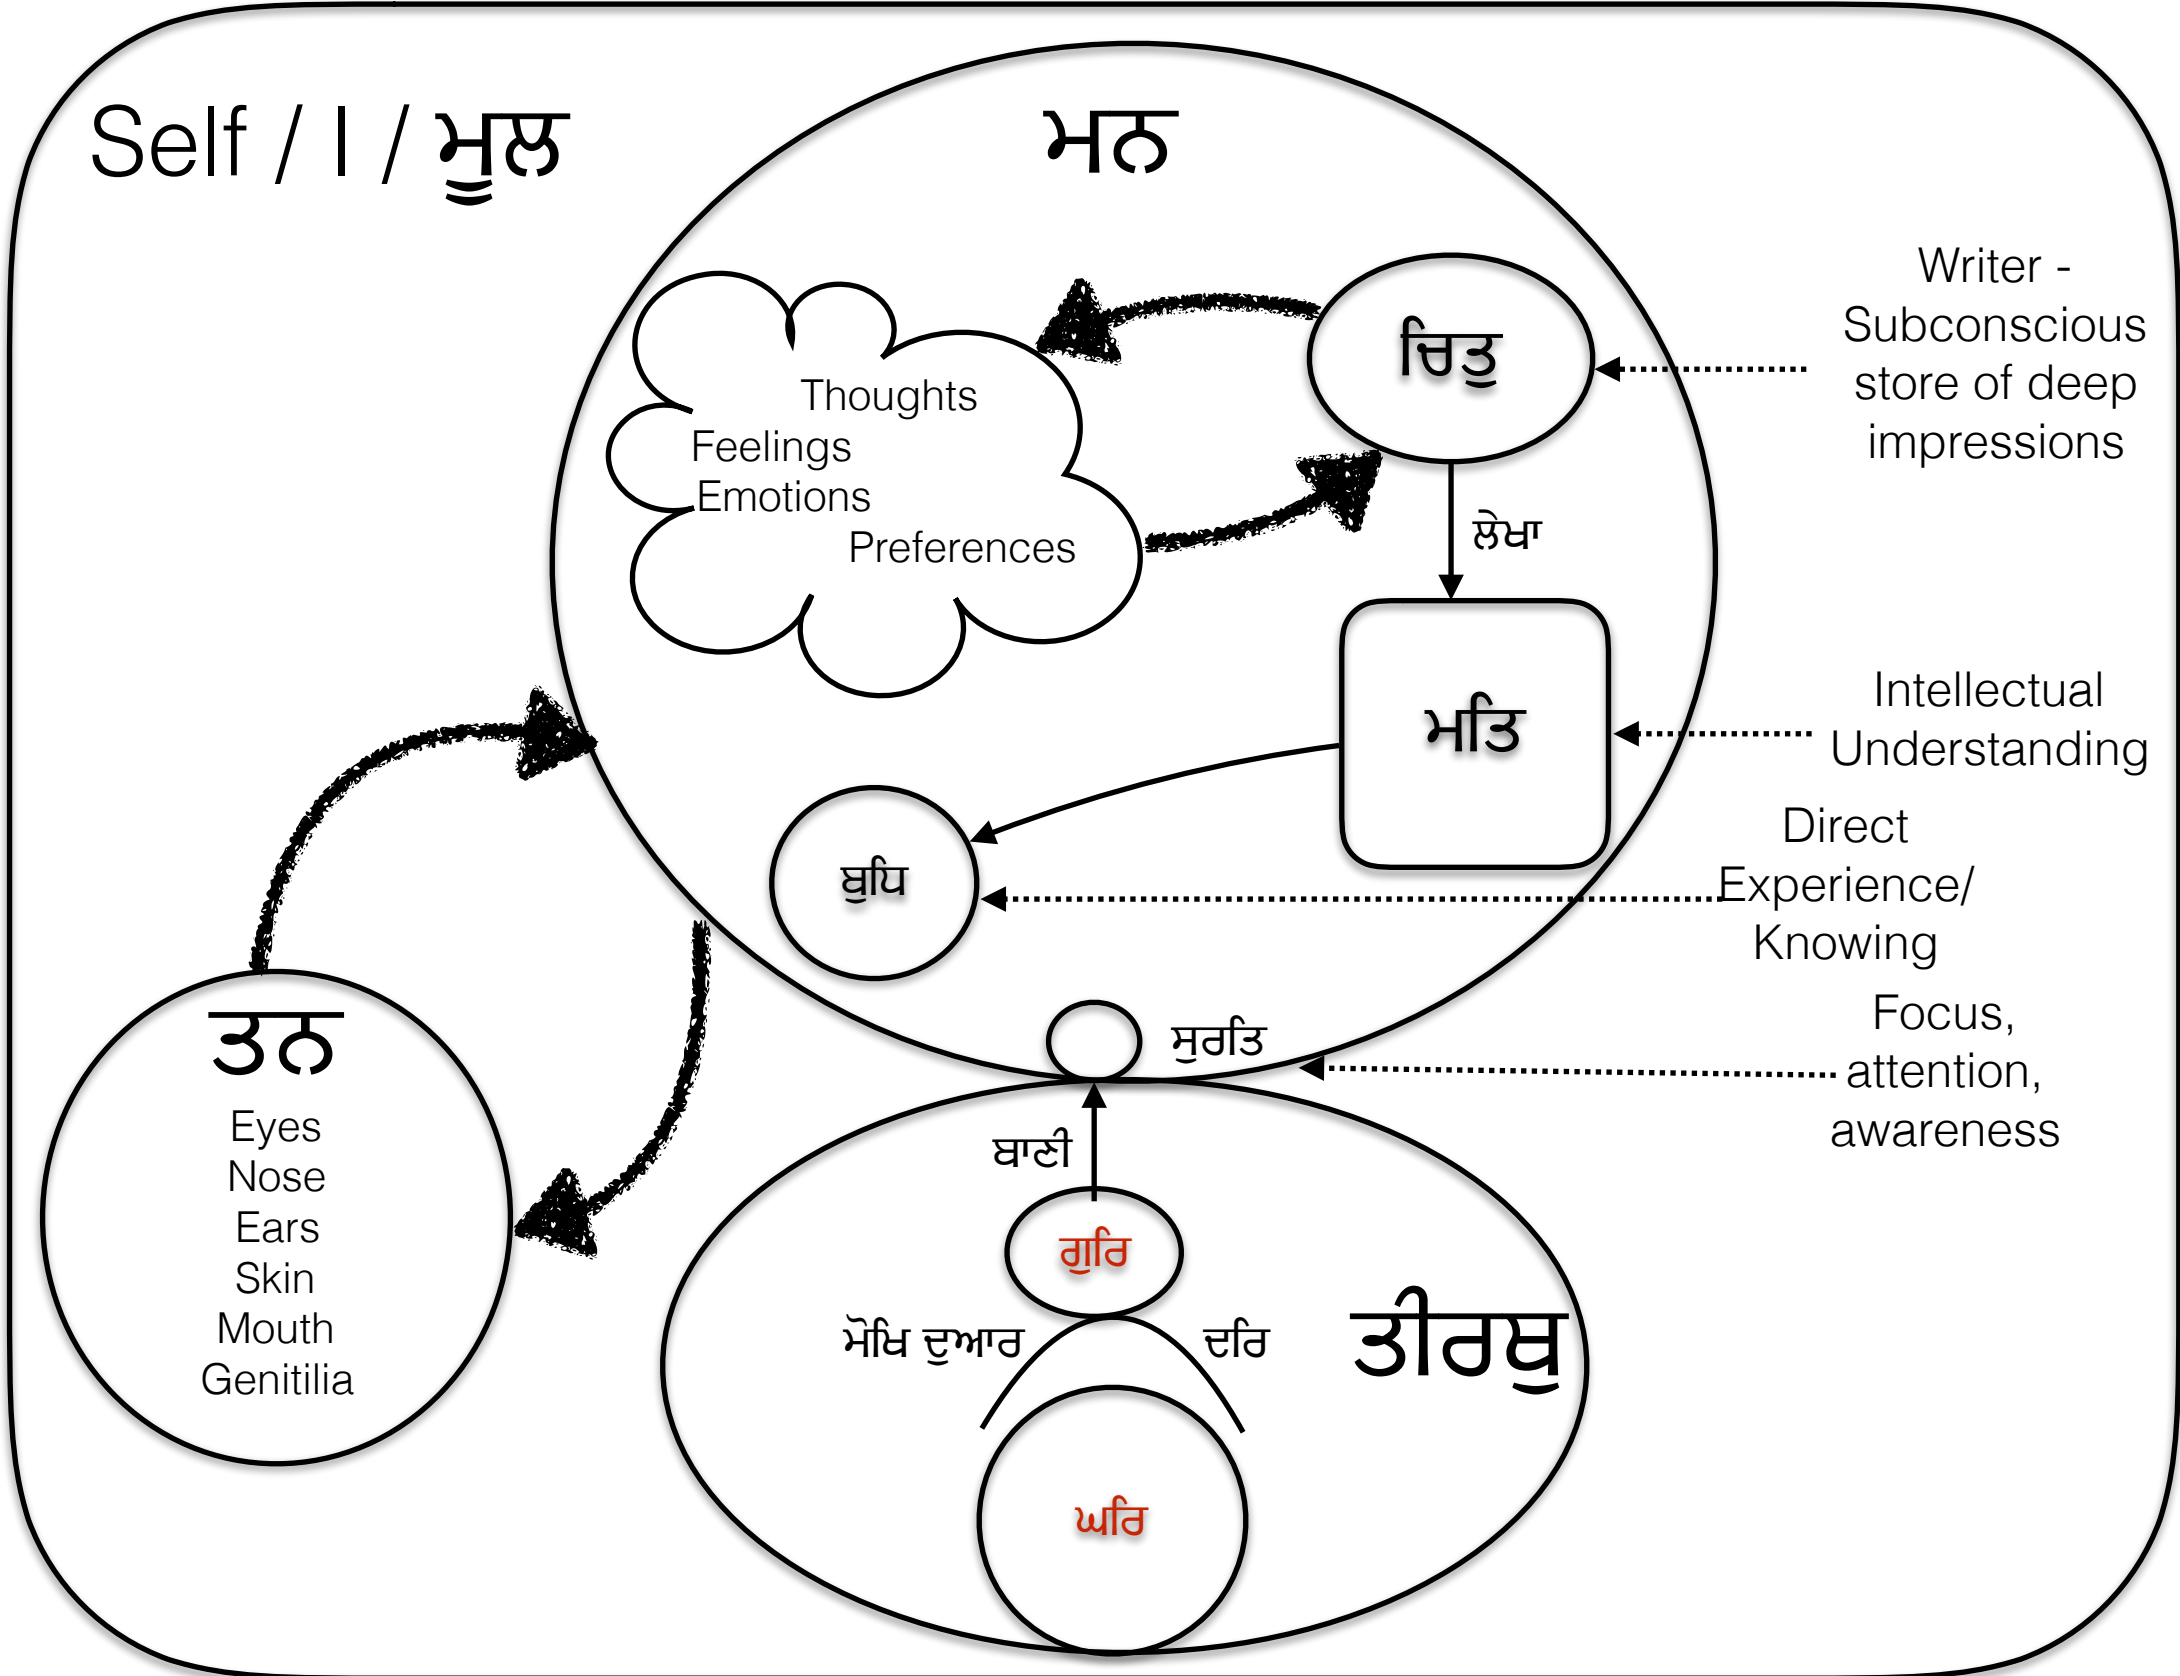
Self / I / ਮੂਲ

ਮਨ

Thoughts
Feelings
Emotions
Preferences

ਚਿਤੁ

Writer - Subconscious store of deep impressions

ਲੇਖਾ

ਮਤਿ

Intellectual Understanding

ਬੁਧਿ

Direct Experience/ Knowing

ਤਨ
Eyes
Nose
Ears
Skin
Mouth
Genitilia

ਸੁਰਤਿ

Focus, attention, awareness

ਬਾਣੀ

ਗੁਰਿ

ਮੋਖਿ ਦੁਆਰ

ਦਰਿ

ਤੀਰਥੁ

ਘਰਿ